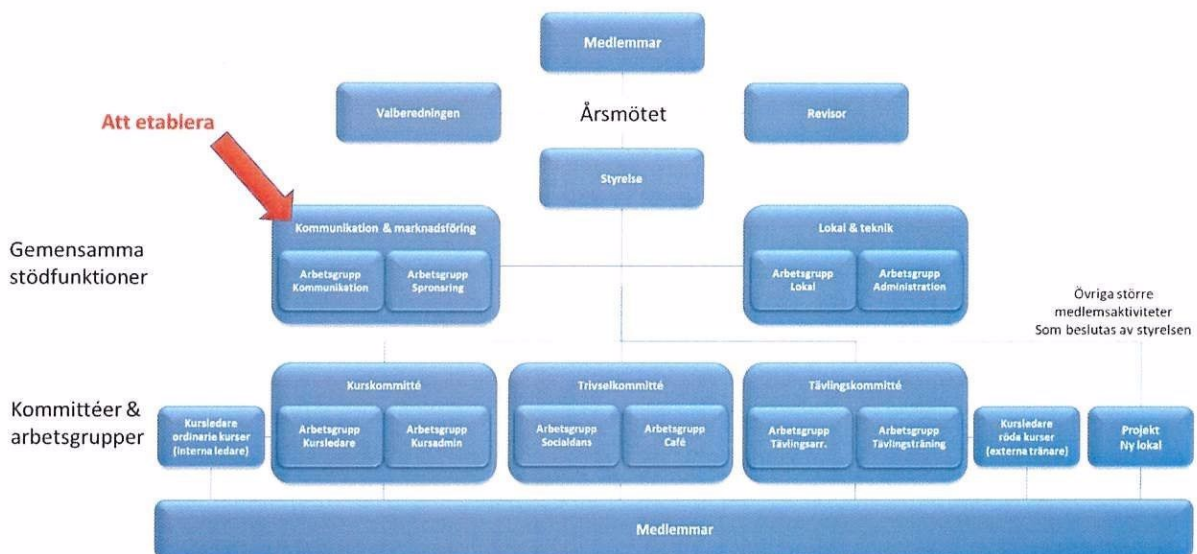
Medlemmar

Valberedningen

Årsmötet

Revisor

Att etablera

Styrelse

Gemensamma stödfunktioner

Kommunikation & marknadsföring

Arbetsgrupp Kommunikation

Arbetsgrupp Spronsring

Lokal & teknik

Arbetsgrupp Lokal

Arbetsgrupp Administration

Övriga större medlemsaktiviteter Som beslutas av styrelsen

Kommittéer & arbetsgrupper

Kursledare ordinarie kurser (interna ledare)

Kurskommitté

Arbetsgrupp Kursledare

Arbetsgrupp Kursadmin

Trivselkommitté

Arbetsgrupp Socialdans

Arbetsgrupp Café

Tävlingskommitté

Arbetsgrupp Tävlingsarr.

Arbetsgrupp Tävlingsträning

Kursledare röda kurser (externa tränare)

Projekt Ny lokal

Medlemmar